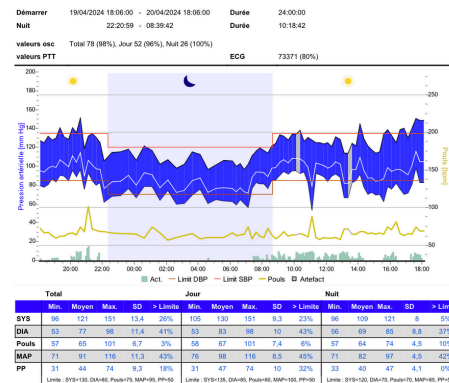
Démarrer 19/04/2024 18:06:00 - 20/04/2024 18:06:00 Durée 24:00:00
Nuit 22:20:59 - 08:39:42 Durée 10:18:42
valeurs osc Total 78 (98%), Jour 52 (96%), Nuit 26 (100%)
valeurs PTT ECG 73371 (80%)

Pression artérielle [mm Hg]
Pouls [bpm]
200
175
150
125
100
75
50
25
0
250
200
150
100
50
20:00 22:00 00:00 02:00 04:00 06:00 08:00 10:00 12:00 14:00 16:00 18:00

Act. Limit DBP Limit SBP Pouls Artefact

| | Total | | | | | Jour | | | | | Nuit | | | | |
|---|---|---|---|---|---|---|---|---|---|---|---|---|---|---|---|
| | Min. | Moyen | Max. | SD | > Limite | Min. | Moyen | Max. | SD | > Limite | Min. | Moyen | Max. | SD | > Limite |
| SYS | 96 | 121 | 151 | 13,4 | 26% | 105 | 130 | 151 | 9,3 | 23% | 96 | 109 | 121 | 8 | 5% |
| DIA | 53 | 77 | 98 | 11,4 | 41% | 53 | 83 | 98 | 10 | 43% | 56 | 69 | 85 | 8,8 | 37% |
| Pouls | 57 | 65 | 101 | 6,7 | 3% | 58 | 67 | 101 | 7,4 | 6% | 57 | 64 | 74 | 4,5 | 10% |
| MAP | 71 | 91 | 116 | 11,3 | 43% | 76 | 98 | 116 | 8,5 | 45% | 71 | 82 | 97 | 4,5 | 42% |
| PP | 31 | 44 | 74 | 9,3 | 18% | 31 | 47 | 74 | 10 | 32% | 33 | 40 | 47 | 4,1 | 0% |

Limite : SYS=135, DIA=85, Pouls=75, MAP=100, PP=50 Limite : SYS=120, DIA=70, Pouls=70, MAP=89, PP=50